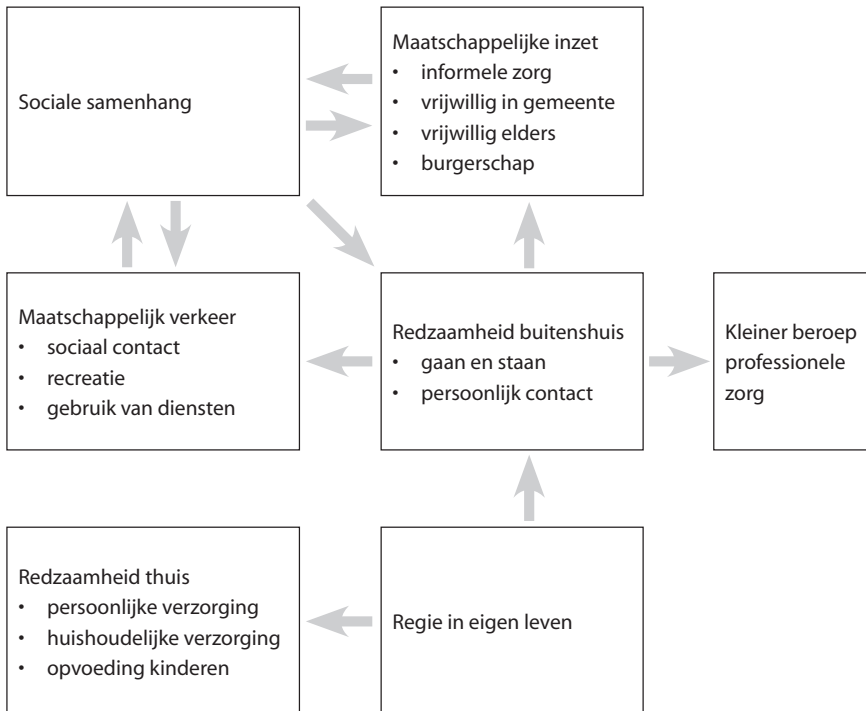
Sociale samenhang

Maatschappelijke inzet
- informele zorg
- vrijwillig in gemeente
- vrijwillig elders
- burgerschap

Maatschappelijk verkeer
- sociaal contact
- recreatie
- gebruik van diensten

Redzaamheid buitenshuis
- gaan en staan
- persoonlijk contact

Kleiner beroep professionele zorg

Redzaamheid thuis
- persoonlijke verzorging
- huishoudelijke verzorging
- opvoeding kinderen

Regie in eigen leven